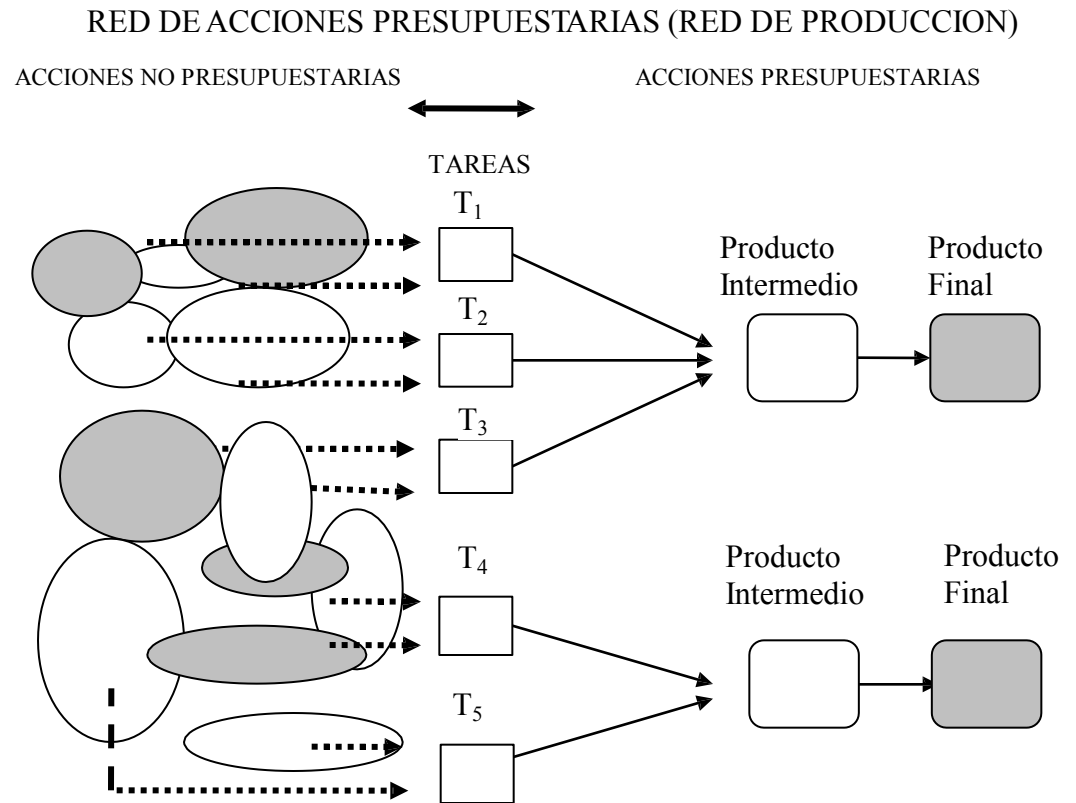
RED DE ACCIONES PRESUPUESTARIAS (RED DE PRODUCCION)

ACCIONES NO PRESUPUESTARIAS

ACCIONES PRESUPUESTARIAS

TAREAS

$T_1$

$T_2$

$T_3$

$T_4$

$T_5$

Producto Intermedio

Producto Final

Producto Intermedio

Producto Final